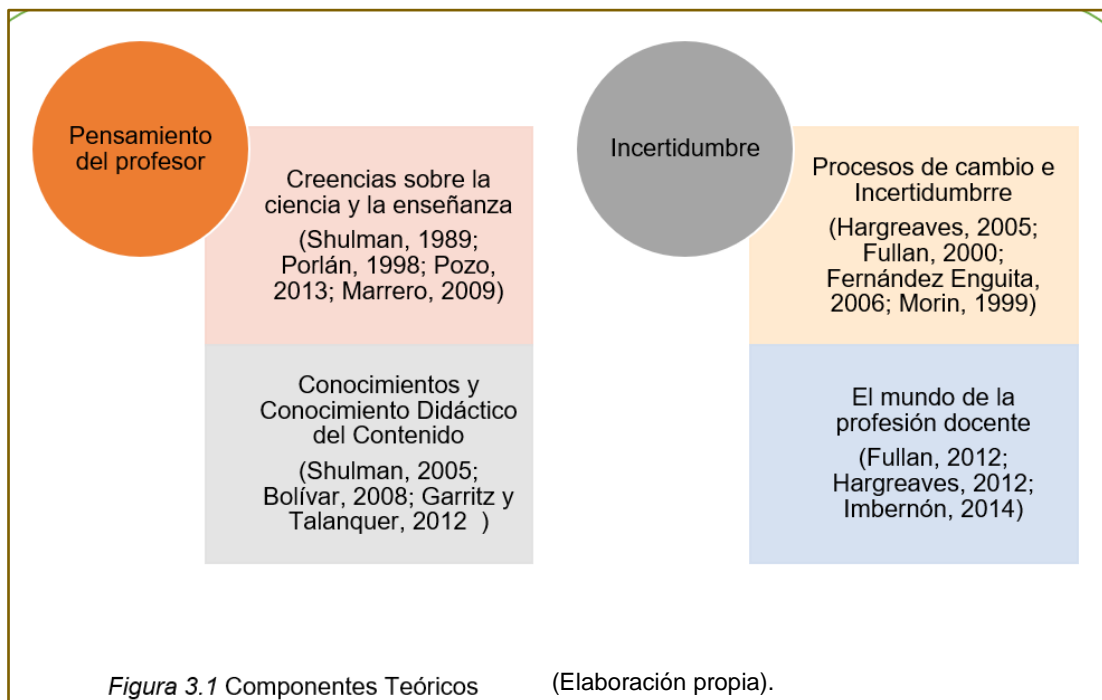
Pensamiento del profesor

Creencias sobre la ciencia y la enseñanza

(Shulman, 1989; Porlán, 1998; Pozo, 2013; Marrero, 2009)

Conocimientos y Conocimiento Didáctico del Contenido

(Shulman, 2005; Bolívar, 2008; Garritz y Talanquer, 2012 )

Incertidumbre

Procesos de cambio e Incertidumbrre

(Hargreaves, 2005; Fullan, 2000; Fernández Enguita, 2006; Morin, 1999)

El mundo de la profesión docente

(Fullan, 2012; Hargreaves, 2012; Imbernón, 2014)

Figura 3.1 Componentes Teóricos (Elaboración propia).